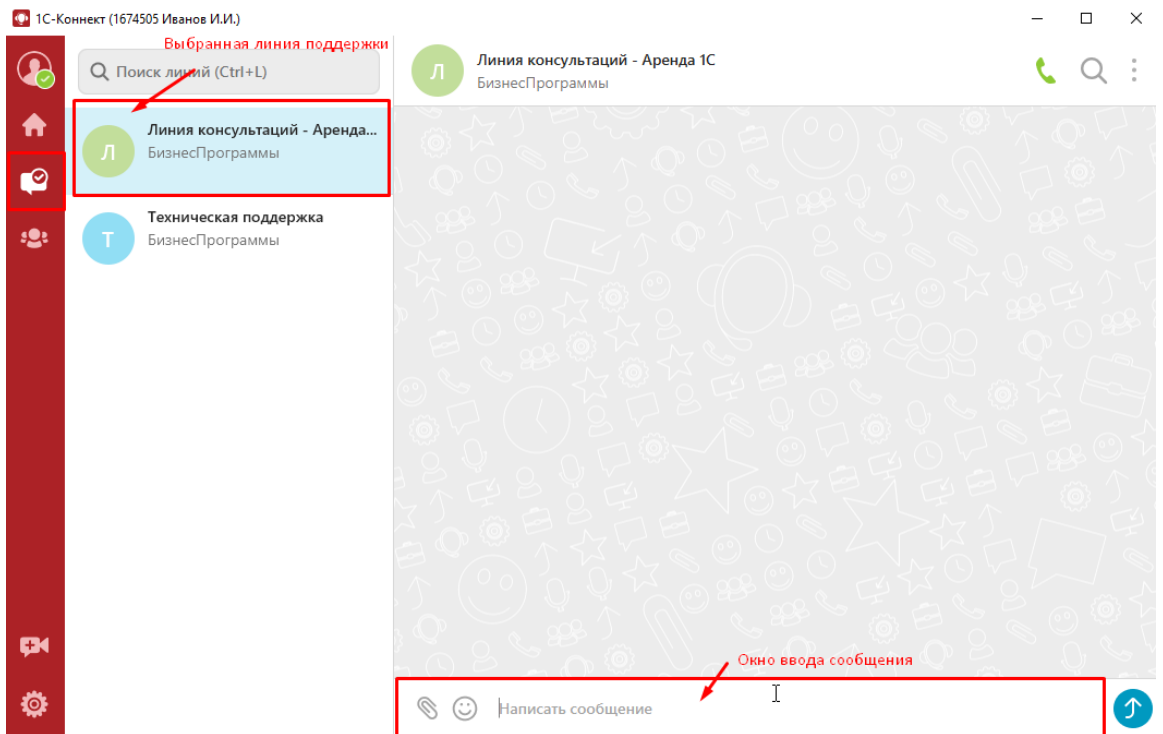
1С-Коннект (1674505 Иванов И.И.)

Выбранная линия поддержки

Поиск линий (Ctrl+L)

Л
Линия консультаций - Аренда...
БизнесПрограммы

Т
Техническая поддержка
БизнесПрограммы

Л
Линия консультаций - Аренда 1С
БизнесПрограммы

Окно ввода сообщения

Написать сообщение